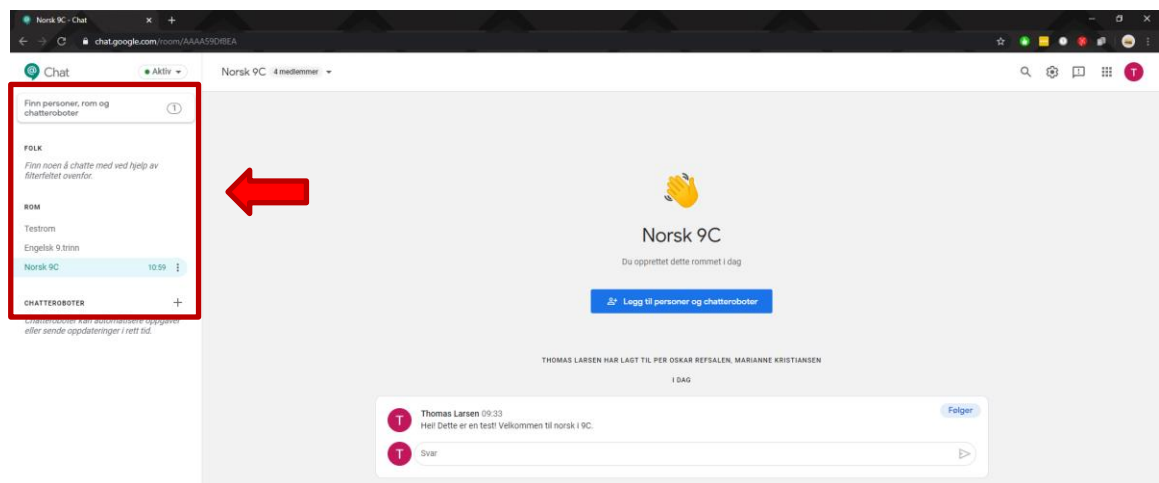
Norsk 9C - Chat

chat.google.com/room/AAAA59DI8EA

Chat

Aktiv

Norsk 9C 4 medlemmer

Finn personer, rom og chatteroboter

FOLK

Finn noen å chatte med ved hjelp av filterfeltet ovenfor.

ROM

Testrom

Engelsk 9.trinn

Norsk 9C 10:59

CHATTEROBOTER

Chatteroboter kan automatisere oppgaver eller sende oppdateringer i rett tid.

Norsk 9C

Du opprettet dette rommet i dag

Legg til personer og chatteroboter

THOMAS LARSEN HAR LAGT TIL PER OSKAR REFSALEN, MARIANNE KRISTIANSEN

I DAG

Thomas Larsen 09:33

Følger

Hei! Dette er en test! Velkommen til norsk i 9C.

Svar